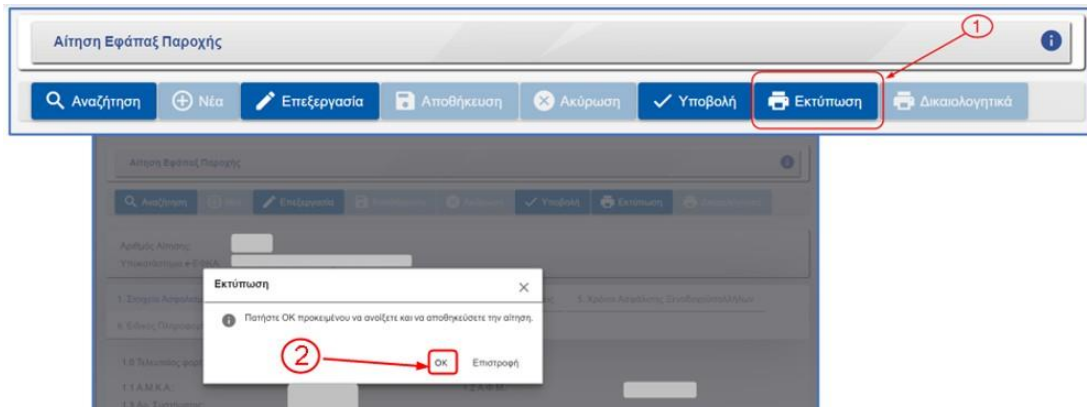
Αίτηση Εφάπαξ Παροχής

1

Αναζήτηση
Νέα
Επεξεργασία
Αποθήκευση
Ακύρωση
Υποβολή
Εκτύπωση
Δικαιολογητικά

Αίτηση Εφάπαξ Παροχής

Αναζήτηση
Νέα
Επεξεργασία
Αποθήκευση
Ακύρωση
Υποβολή
Εκτύπωση
Δικαιολογητικά

Αριθμός Αίτησης:
Υποκατάστημα e-ΕΦΚΑ:

1. Στοιχεία Ασφαλισ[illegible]
5. Χρόνοι Ασφάλισης Συνυπολογιζόμενοι
6. Είδος Πληρωμής

1.0 Τελευταίος φορέ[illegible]

1.1 Α.Μ.Κ.Α.
1.3 Αρ. Ταυτότητας
Α.Φ.Μ.

Εκτύπωση

Πατήστε ΟΚ προκειμένου να ανοίξετε και να αποθηκεύσετε την αίτηση.

2

ΟΚ
Επιστροφή